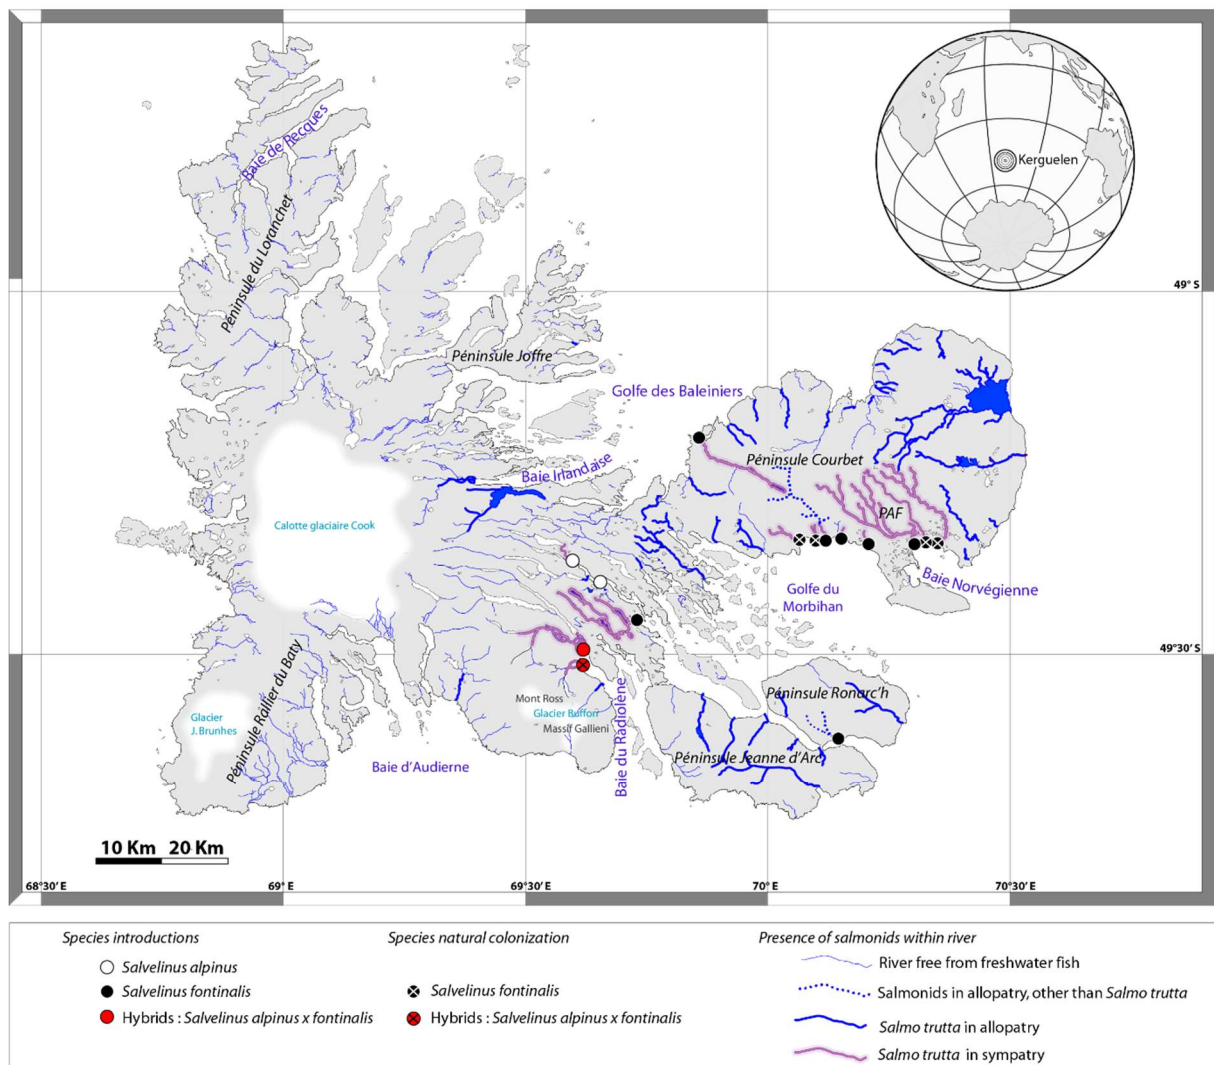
Kerguelen

49° S

Baie de Recques

Péninsule du Loranchet

Péninsule Joffre

Golfe des Baleiniers

Baie Irlandaise

Péninsule Courbet

PAF

Calotte glaciaire Cook

Baie Norvégienne

Golfe du Morbihan

49°30' S

Péninsule Ronarc'h

Mont Ross

Glacier Buffon

Massif Gallieni

Glacier J. Brunhes

Péninsule Rallier du Baty

Baie d'Audierne

Baie du Radioleine

Péninsule Jeanne d'Arc

10 Km 20 Km

68°30' E

69° E

69°30' E

70° E

70°30' E

Species introductions

Salvelinus alpinus

Salvelinus fontinalis

Hybrids : Salvelinus alpinus x fontinalis

Species natural colonization

Salvelinus fontinalis

Hybrids : Salvelinus alpinus x fontinalis

Presence of salmonids within river

River free from freshwater fish

Salmonids in allopatry, other than Salmo trutta

Salmo trutta in allopatry

Salmo trutta in sympatry